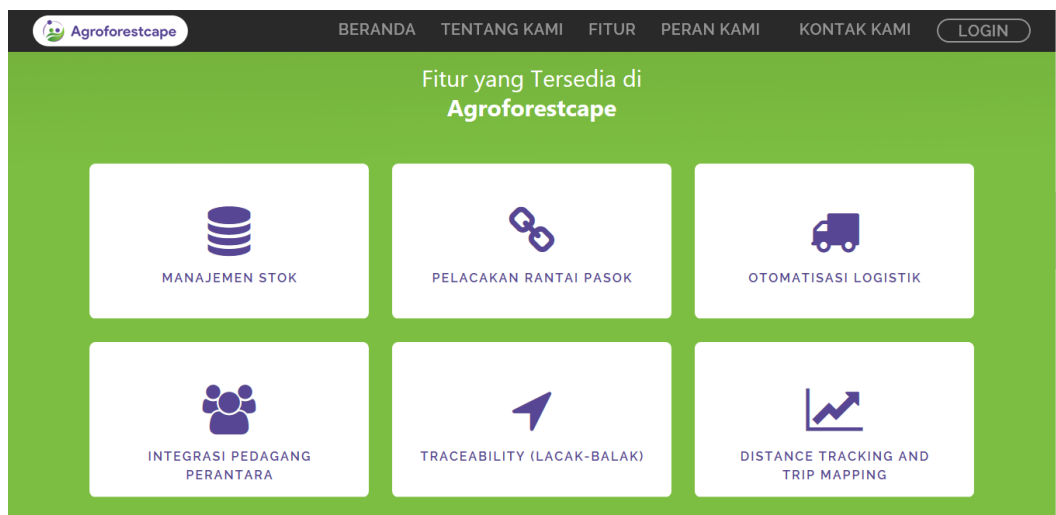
Agroforestcape

BERANDA TENTANG KAMI FITUR PERAN KAMI KONTAK KAMI LOGIN

Fitur yang Tersedia di
Agroforestcape

MANAJEMEN STOK

PELACAKAN RANTAI PASOK

OTOMATISASI LOGISTIK

INTEGRASI PEDAGANG PERANTARA

TRACEABILITY (LACAK-BALAK)

DISTANCE TRACKING AND TRIP MAPPING